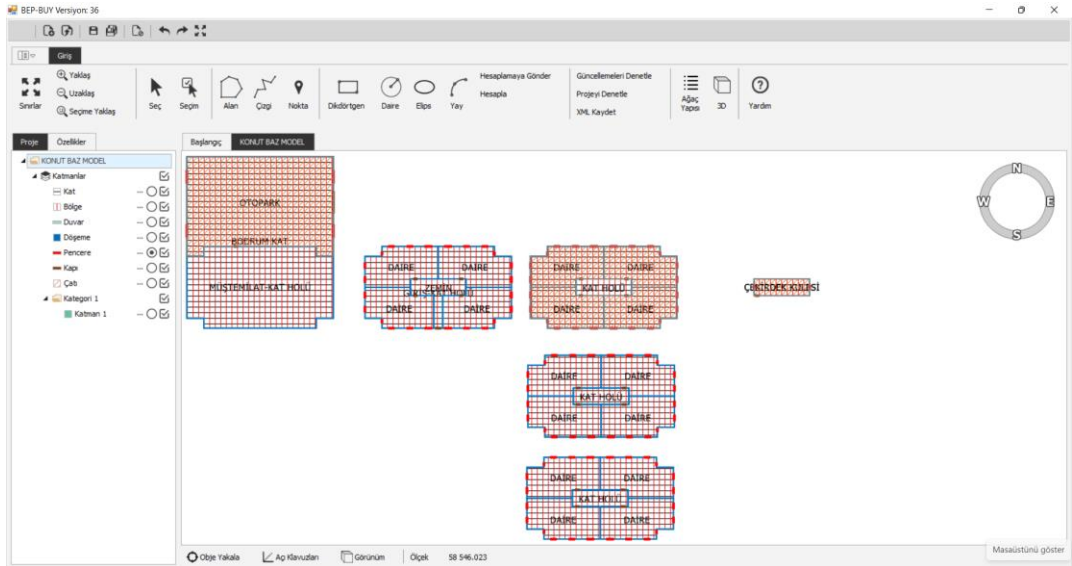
BEP-BUY Versiyon: 36

Giriş

Sınırlar
Yaklaş
Uzaklaş
Seçime Yaklaş
Seç
Seçim
Alan
Çizgi
Nokta
Dikdörtgen
Daire
Elips
Yay
Hesaplamaya Gönder
Hesapla
Güncellemeleri Denetle
Projeyi Denetle
XML Kaydet
Ağaç Yapısı
3D
Yardım

Proje
Özellikler

KONUT BAZ MODEL
Katmanlar
Kat
Bölge
Duvar
Döşeme
Pencere
Kapı
Çatı
Kategori 1
Katman 1

Başlangıç
KONUT BAZ MODEL

OTOPARK
BODRUM KAT
MÜŞTEMİLAT-KAT HOLÜ

DAIRE
DAIRE
ZEMİN
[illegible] HOLÜ
DAIRE
DAIRE

DAIRE
DAIRE
KAT HOLÜ
DAIRE
DAIRE

ÇEKİRDEK KULESİ

DAIRE
DAIRE
KAT HOLÜ
DAIRE
DAIRE

DAIRE
DAIRE
KAT HOLÜ
DAIRE
DAIRE

N
W
E
S

Obje Yakala
Açı Kılavuzları
Görünüm
Ölçek
58 596.023

Masaüstünü göster